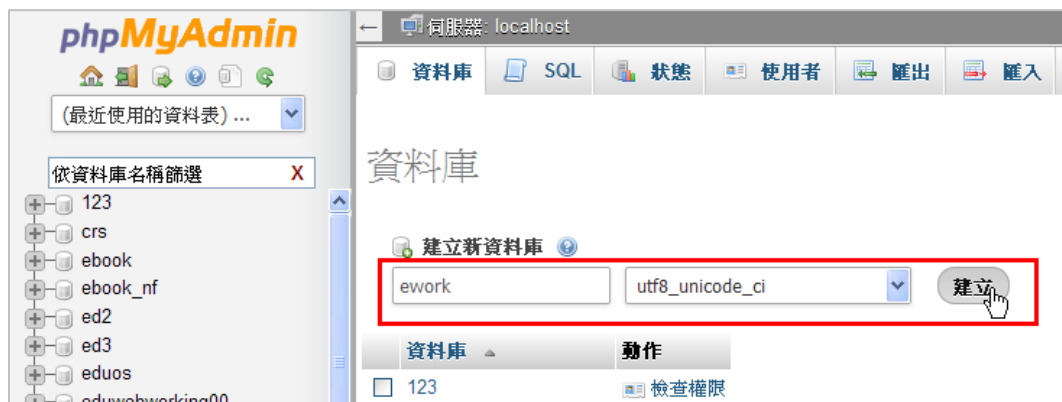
phpMyAdmin

(最近使用的資料表) ...

依資料庫名稱篩選 X

123
crs
ebook
ebook_nf
ed2
ed3
eduos
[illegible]

← 伺服器: localhost

資料庫 SQL 狀態 使用者 匯出 匯入

資料庫

建立新資料庫

ework
utf8_unicode_ci
建立

| 資料庫 | 動作 |
|---|---|
| 123 | 檢查權限 |